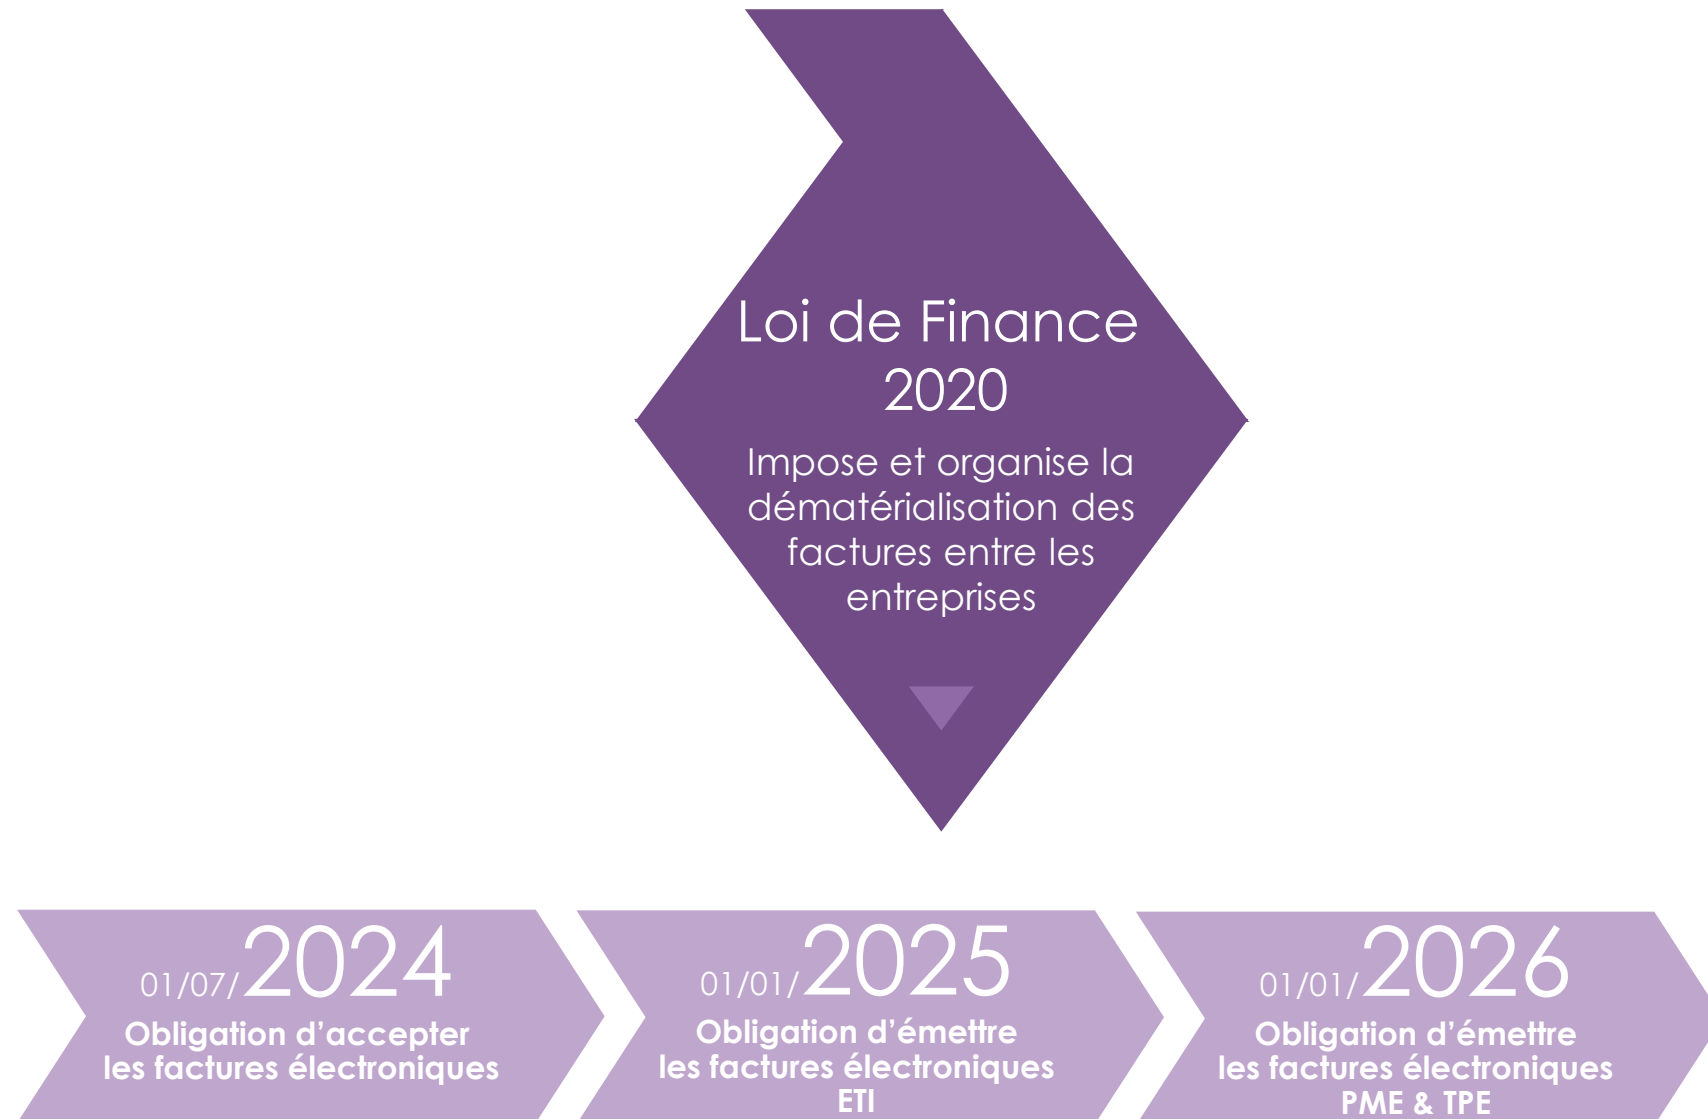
Loi de Finance 2020

Impose et organise la dématérialisation des factures entre les entreprises

01/07/2024
Obligation d'accepter les factures électroniques

01/01/2025
Obligation d'émettre les factures électroniques ETI

01/01/2026
Obligation d'émettre les factures électroniques PME & TPE